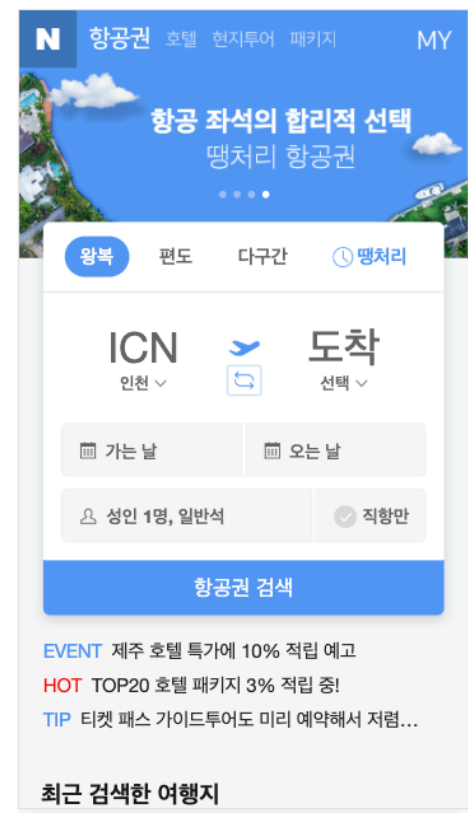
N 항공권 호텔 현지투어 패키지 MY

항공 좌석의 합리적 선택
땡처리 항공권

왕복 편도 다구간 땡처리

ICN
인천

도착
선택

가는 날 오는 날

성인 1명, 일반석 직항만

항공권 검색

EVENT 제주 호텔 특가에 10% 적립 예고
HOT TOP20 호텔 패키지 3% 적립 중!
TIP 티켓 패스 가이드투어도 미리 예약해서 저렴…

최근 검색한 여행지